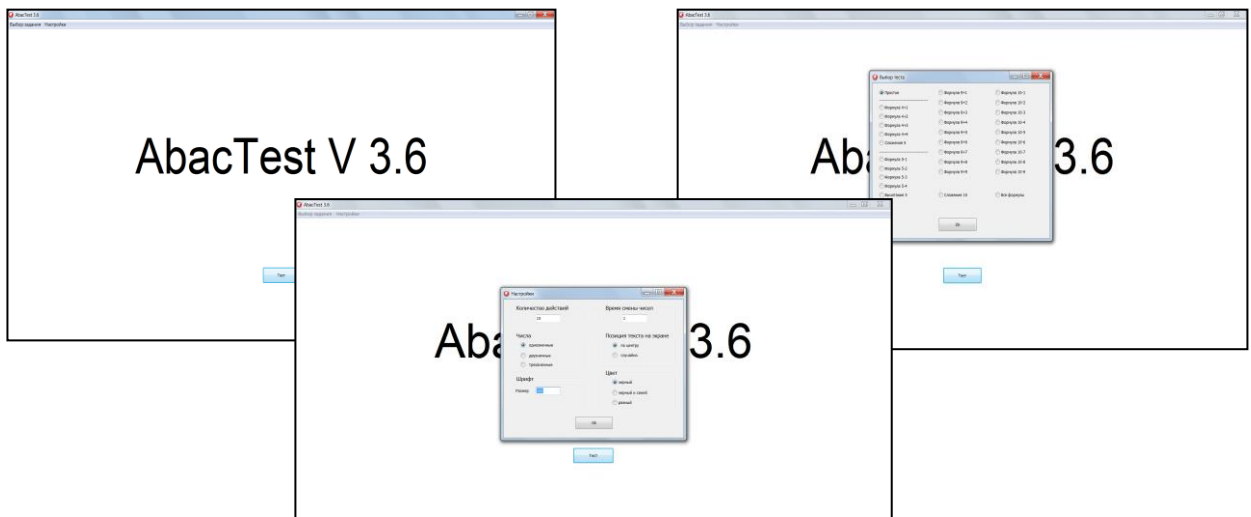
AbacTest 3.6
Выбор задания Настройки

AbacTest V 3.6

Тест

AbacTest 3.6
Выбор задания Настройки

Выбор числа

Простая
Формула 4+1
Формула 4+2
Формула 4+3
Формула 4+4
Сложение 5
Формула 5-1
Формула 5-2
Формула 5-3
Формула 5-4
Вычитание 5
Формула 9+1
Формула 9+2
Формула 8+3
Формула 8+4
Формула 9+5
Формула 9+6
Формула 9+7
Формула 9+8
Формула 9+9
Сложение 10
Формула 10-1
Формула 10-2
Формула 10-3
Формула 10-4
Формула 10-5
Формула 10-6
Формула 10-7
Формула 10-8
Формула 10-9
Все формулы

Ok

Aba 3.6

Тест

AbacTest 3.6
Выбор задания Настройки

Настройки

Количество действий
10
Время смены чисел
1

Числа
однозначные
двузначные
трехзначные

Позиция текста на экране
по центру
случайно

Шрифт
Размер

Цвет
черный
черный и синий
разный

Ok

Aba 3.6

Тест